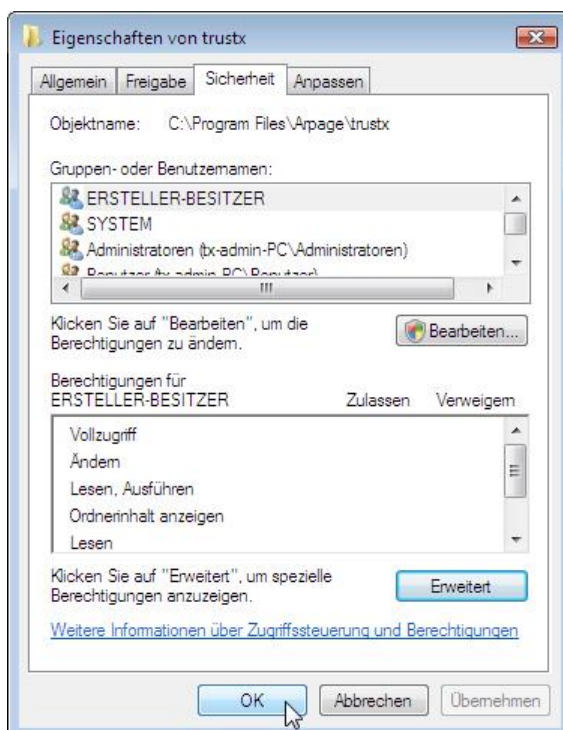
Eigenschaften von trustx

Allgemein | Freigabe | Sicherheit | Anpassen

Objektname: C:\Program Files\Arpage\trustx

Gruppen- oder Benutzernamen:

ERSTELLER-BESITZER
SYSTEM
Administratoren (tx-admin-PC\Administratoren)
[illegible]

Klicken Sie auf "Bearbeiten", um die Berechtigungen zu ändern.

Bearbeiten...

Berechtigungen für ERSTELLER-BESITZER | Zulassen | Verweigern

Vollzugriff
Ändern
Lesen, Ausführen
Ordnerinhalt anzeigen
Lesen

Klicken Sie auf "Erweitert", um spezielle Berechtigungen anzuzeigen.

Erweitert

Weitere Informationen über Zugriffssteuerung und Berechtigungen

OK | Abbrechen | Übernehmen